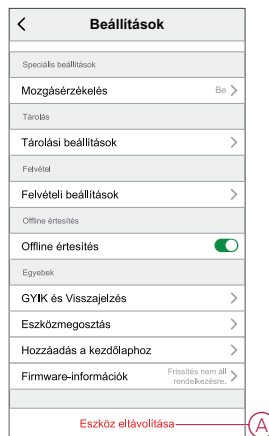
Beállítások

Speciális beállítások

Mozgásérzékelés Be

Tárolás

Tárolási beállítások

Felvétel

Felvételi beállítások

Offline értesítés

Offline értesítés

Egyebek

GYIK és Visszajelzés

Eszközmegosztás

Hozzáadás a kezdőlaphoz

Firmware-információk Frissítés nem áll rendelkezésre.

Eszköz eltávolítása

A